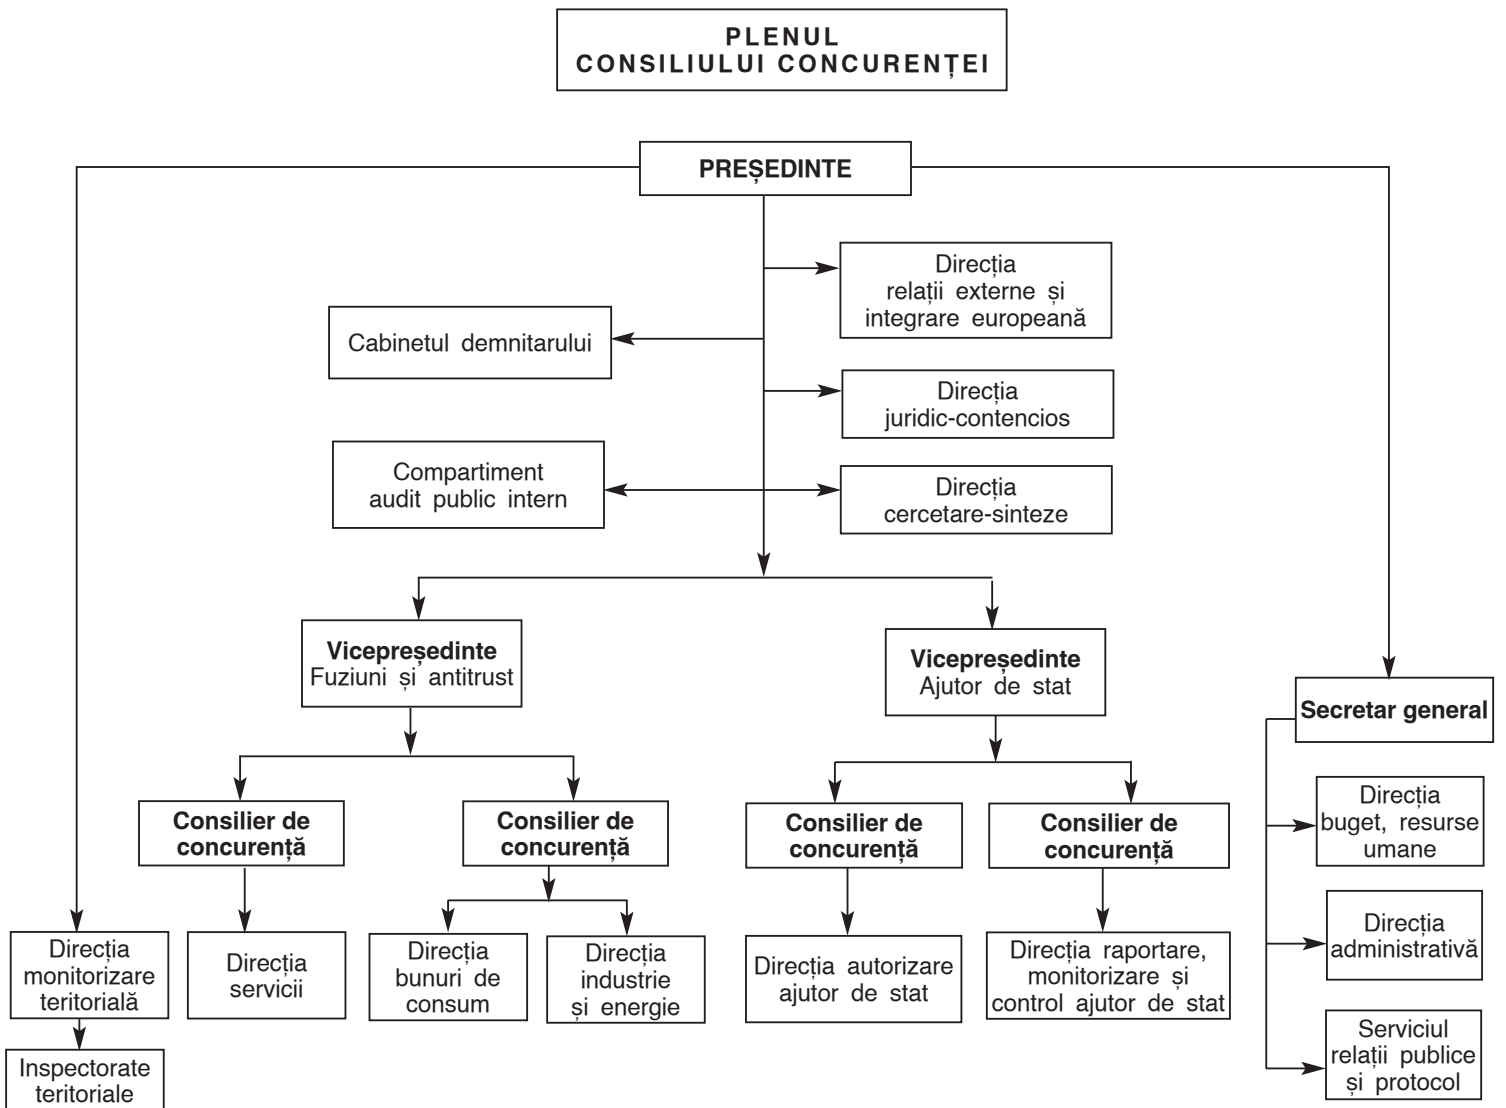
PLENUL CONSILIULUI CONCURENȚEI

PREȘEDINTE

Direcția relații externe și integrare europeană

Cabinetul demnitarului

Direcția juridic-contencios

Compartiment audit public intern

Direcția cercetare-sinteze

**Vicepreședinte** Fuziuni și antitrust

**Vicepreședinte** Ajutor de stat

**Secretar general**

**Consilier de concurență**

**Consilier de concurență**

**Consilier de concurență**

**Consilier de concurență**

Direcția buget, resurse umane

Direcția administrativă

Serviciul relații publice și protocol

Direcția monitorizare teritorială

Inspectorate teritoriale

Direcția servicii

Direcția bunuri de consum

Direcția industrie și energie

Direcția autorizare ajutor de stat

Direcția raportare, monitorizare și control ajutor de stat